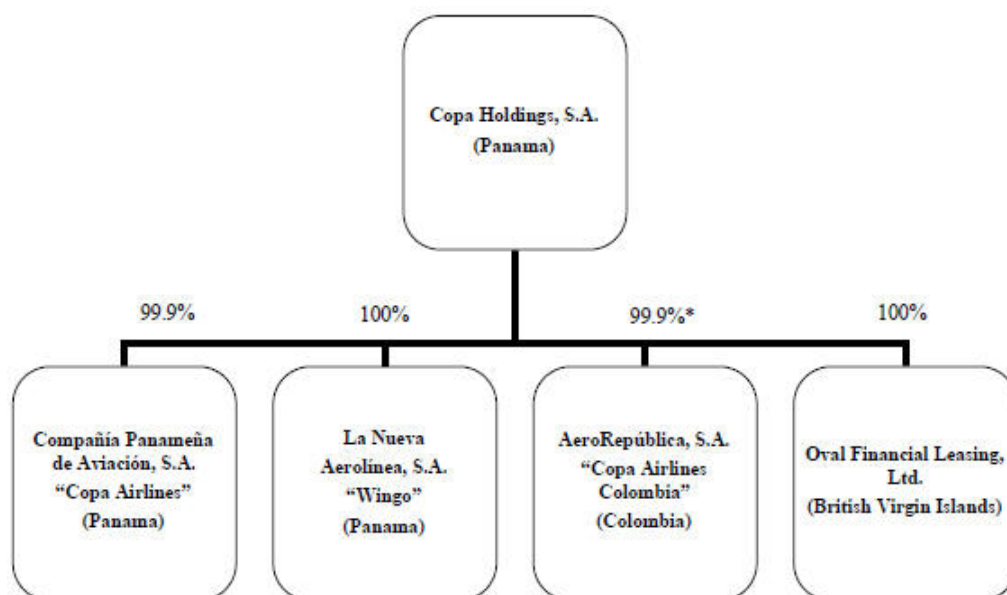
Copa Holdings, S.A.
(Panama)

99.9%

100%

99.9%*

100%

Compañía Panameña de Aviación, S.A.
"Copa Airlines"
(Panama)

La Nueva Aerolínea, S.A.
"Wingo"
(Panama)

AeroRepública, S.A.
"Copa Airlines Colombia"
(Colombia)

Oval Financial Leasing, Ltd.
(British Virgin Islands)